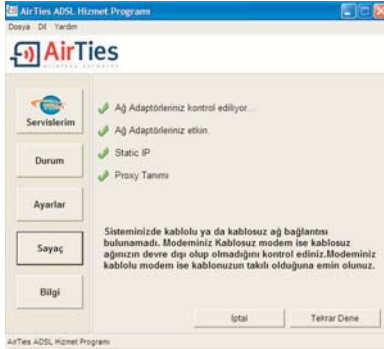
AirTies ADSL Hizmet Programı

Dosya Dil Yardım

AirTies

wireless networks

Servislerim

Durum

Ayarlar

Sayaç

Bilgi

Ağ Adaptörleriniz kontrol ediliyor...

Ağ Adaptörleriniz etkin.

Static IP

Proxy Tanımı

Sisteminizde kablolu ya da kablosuz ağ bağlantısı bulunamadı. Modeminiz Kablosuz modem ise kablosuz ağınızın devre dışı olup olmadığını kontrol ediniz.Modeminiz kablolu modem ise kablonuzun takılı olduğuna emin olunuz.

İptal

Tekrar Dene

AirTies ADSL Hizmet Programı